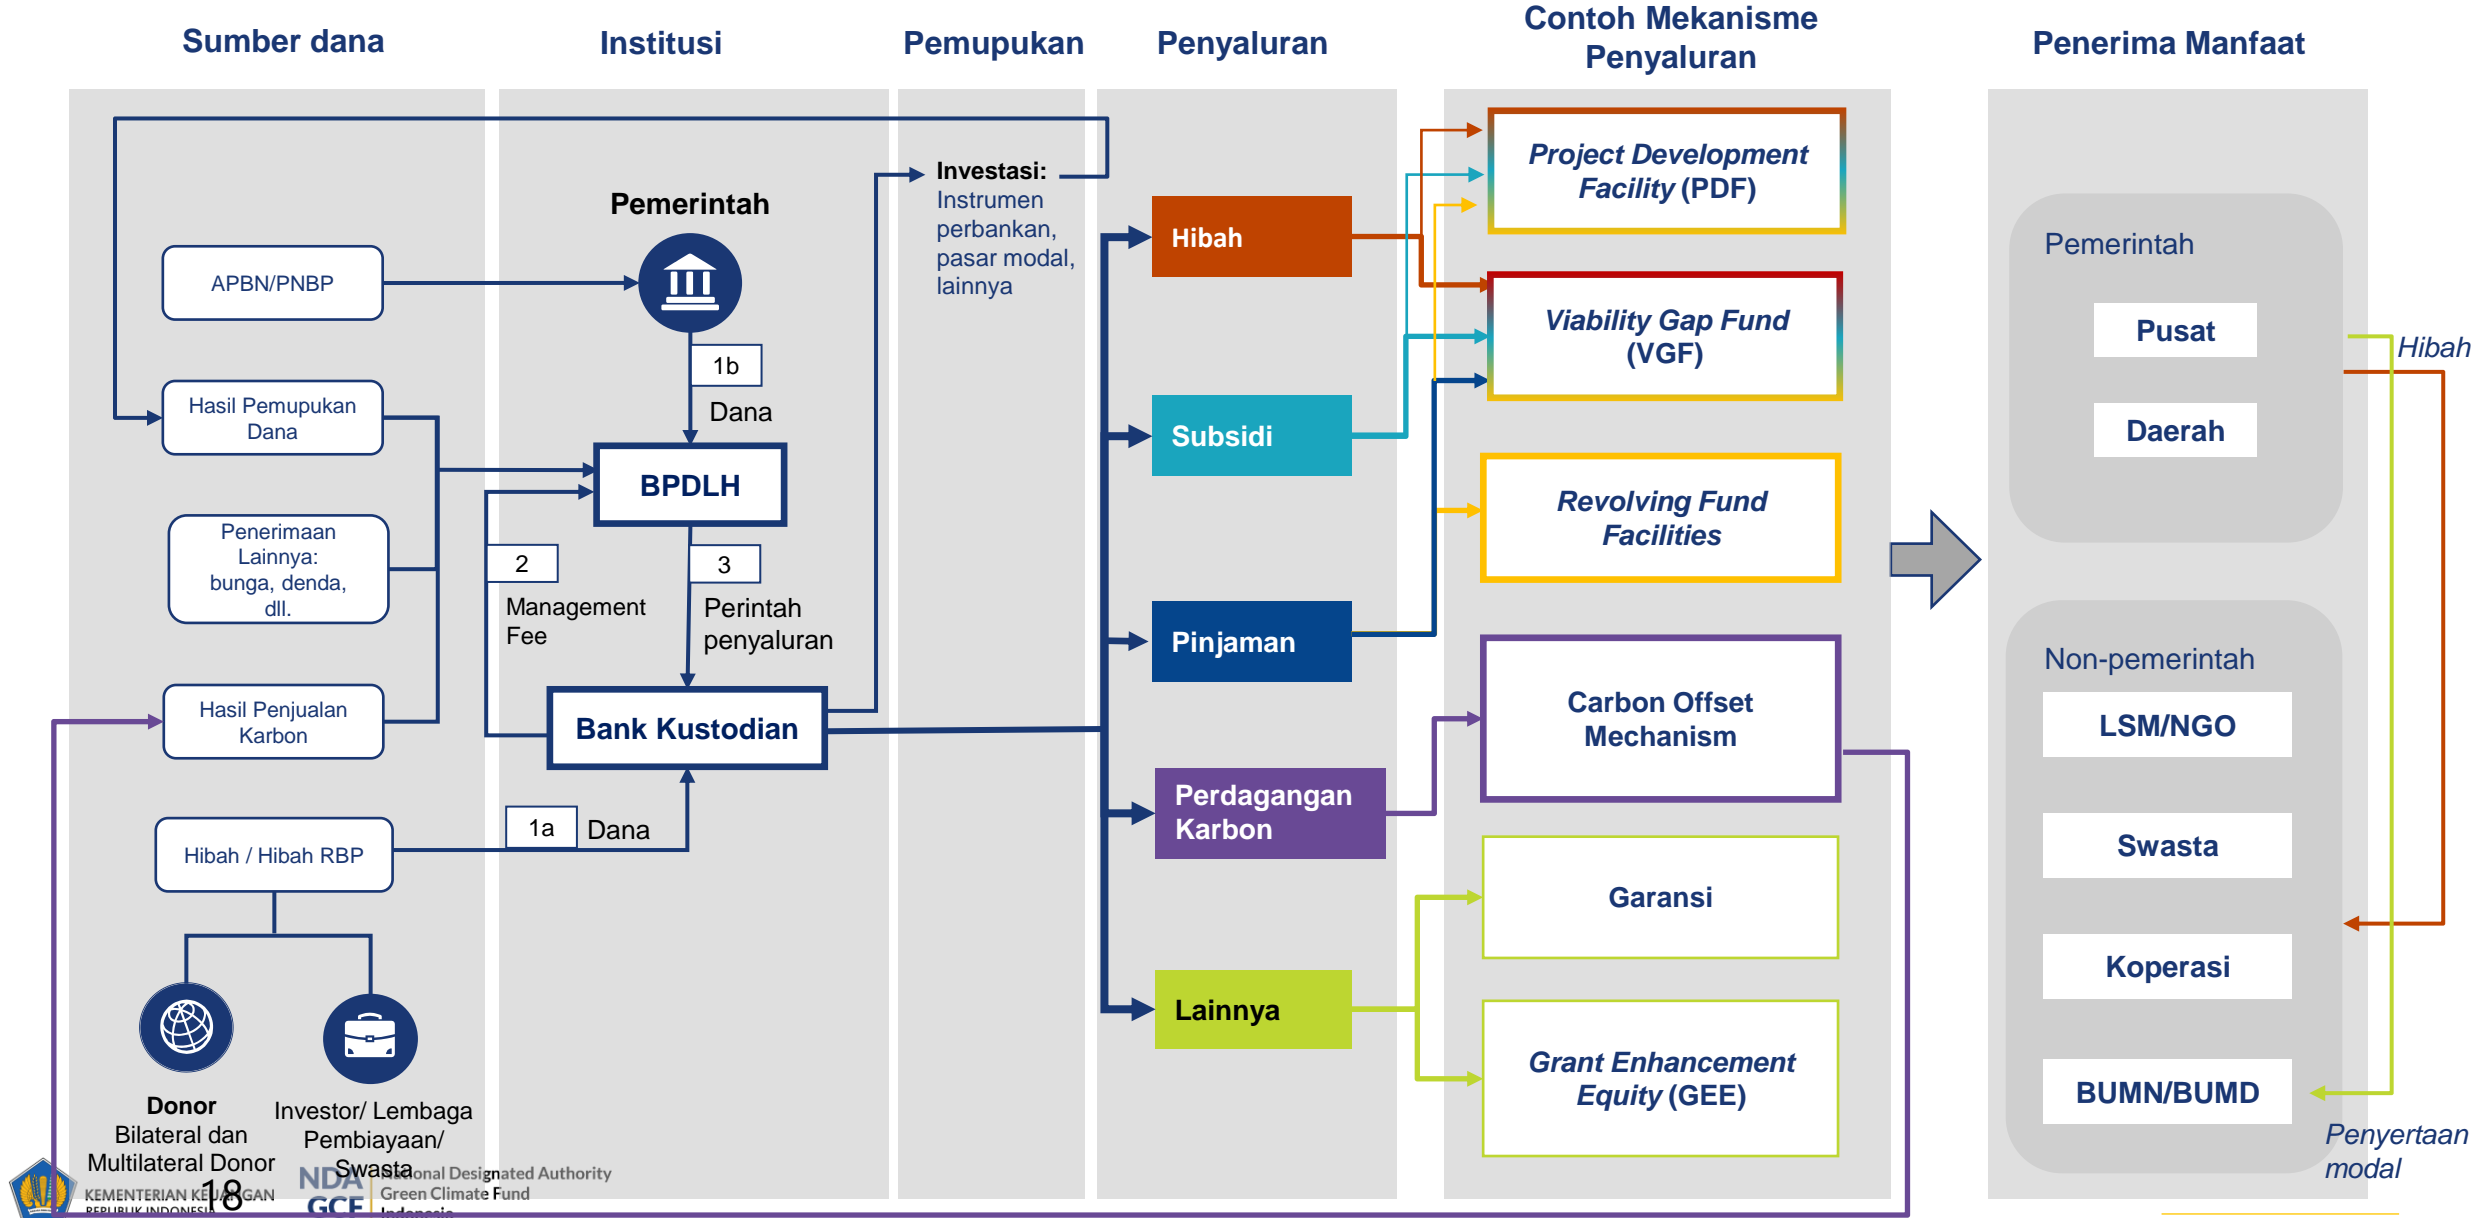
Sumber dana

Institusi

Pemupukan

Penyaluran

Contoh Mekanisme Penyaluran

Penerima Manfaat

Pemerintah

APBN/PNBP

Hasil Pemupukan Dana

Penerimaan Lainnya: bunga, denda, dll.

Hasil Penjualan Karbon

Hibah / Hibah RBP

Donor
Bilateral dan Multilateral Donor

Investor/ Lembaga Pembiayaan/ Swasta

1b

Dana

BPDLH

2

Management Fee

3

Perintah penyaluran

Bank Kustodian

1a

Dana

Investasi: Instrumen perbankan, pasar modal, lainnya

Hibah

Subsidi

Pinjaman

Perdagangan Karbon

Lainnya

*Project Development Facility* (PDF)

*Viability Gap Fund* (VGF)

*Revolving Fund Facilities*

Carbon Offset Mechanism

Garansi

*Grant Enhancement Equity* (GEE)

Pemerintah

Pusat

Daerah

Non-pemerintah

LSM/NGO

Swasta

Koperasi

BUMN/BUMD

*Hibah*

*Penyertaan modal*

KEMENTERIAN KEUANGAN REPUBLIK INDONESIA

18

NDA GCF National Designated Authority Green Climate Fund Indonesia